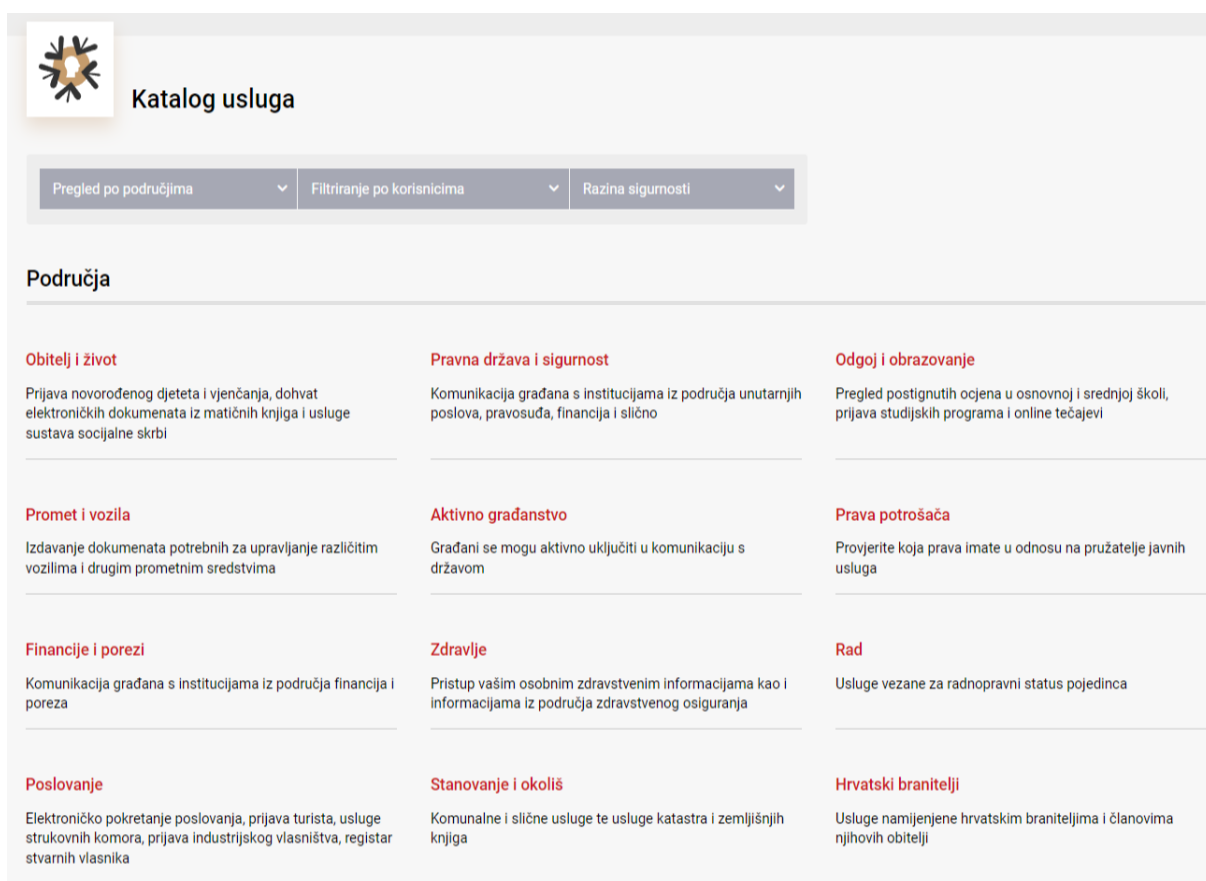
Katalog usluga

Pregled po područjima | Filtriranje po korisnicima | Razina sigurnosti

Područja

Obitelj i život
Prijava novorođenog djeteta i vjenčanja, dohvat elektroničkih dokumenata iz matičnih knjiga i usluge sustava socijalne skrbi

Pravna država i sigurnost
Komunikacija građana s institucijama iz područja unutarnjih poslova, pravosuđa, financija i slično

Odgoj i obrazovanje
Pregled postignutih ocjena u osnovnoj i srednjoj školi, prijava studijskih programa i online tečajevi

Promet i vozila
Izdavanje dokumenata potrebnih za upravljanje različitim vozilima i drugim prometnim sredstvima

Aktivno građanstvo
Građani se mogu aktivno uključiti u komunikaciju s državom

Prava potrošača
Provjerite koja prava imate u odnosu na pružatelje javnih usluga

Financije i porezi
Komunikacija građana s institucijama iz područja financija i poreza

Zdravlje
Pristup vašim osobnim zdravstvenim informacijama kao i informacijama iz područja zdravstvenog osiguranja

Rad
Usluge vezane za radnopravni status pojedinca

Poslovanje
Elektroničko pokretanje poslovanja, prijava turista, usluge strukovnih komora, prijava industrijskog vlasništva, registar stvarnih vlasnika

Stanovanje i okoliš
Komunalne i slične usluge te usluge katastra i zemljišnjih knjiga

Hrvatski branitelji
Usluge namijenjene hrvatskim braniteljima i članovima njihovih obitelji